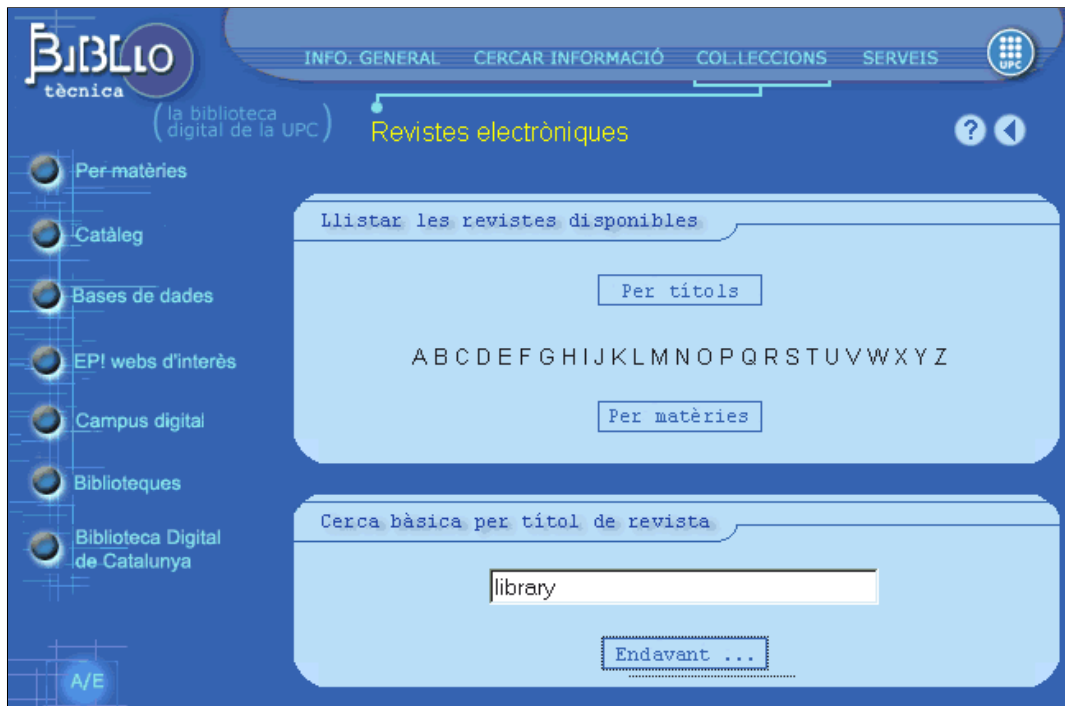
BIBLIO tècnica
(la biblioteca digital de la UPC)

INFO. GENERAL CERCAR INFORMACIÓ COL.LECCIONS SERVEIS

UPC

Revistes electròniques

?

Per matèries
Catàleg
Bases de dades
EP! webs d'interès
Campus digital
Biblioteques
Biblioteca Digital de Catalunya

A/E

Llistar les revistes disponibles

Per títols

A B C D E F G H I J K L M N O P Q R S T U V W X Y Z

Per matèries

Cerca bàsica per títol de revista

library

Endavant ...